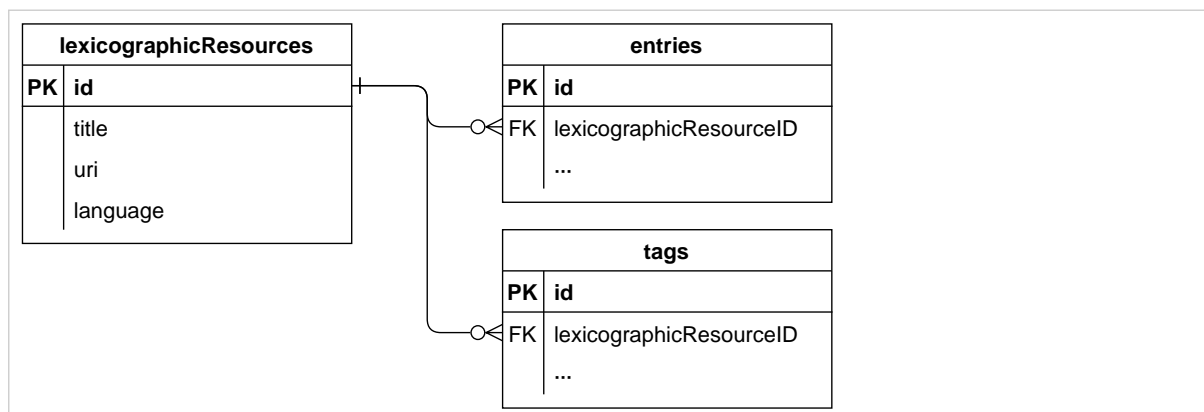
| lexicographicResources | |
|---|---|
| PK | id |
| | title |
| | uri |
| | language |

| entries | |
|---|---|
| PK | id |
| FK | lexicographicResourceID |
| | ... |

| tags | |
|---|---|
| PK | id |
| FK | lexicographicResourceID |
| | ... |